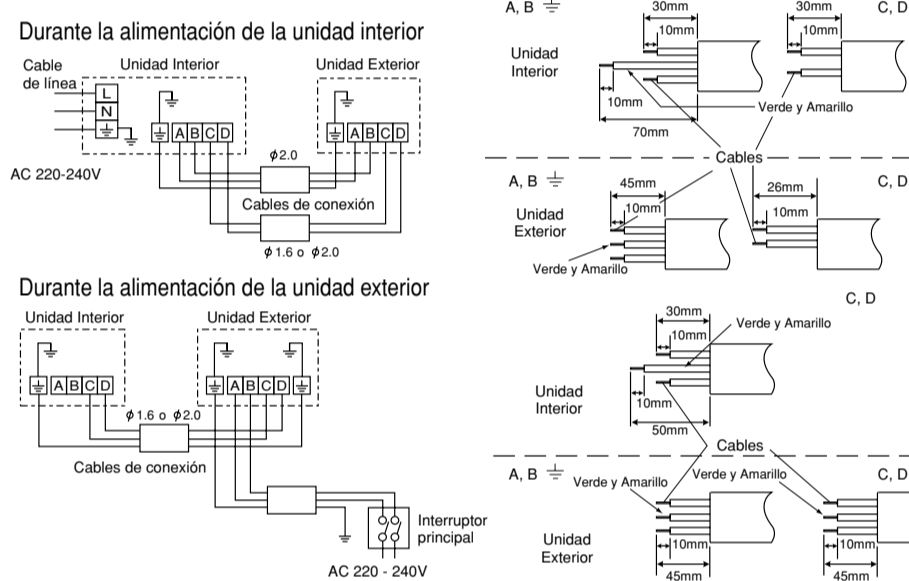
Durante la alimentación de la unidad interior

Cable de línea

Unidad Interior

Unidad Exterior

L
N
⏚

⏚ A B C D

⏚ A B C D

AC 220-240V

$\phi$2.0

Cables de conexión

$\phi$1.6 o $\phi$2.0

Durante la alimentación de la unidad exterior

Unidad Interior

Unidad Exterior

⏚ A B C D

⏚ A B C D ⏚

$\phi$1.6 o $\phi$2.0

Cables de conexión

Interruptor principal

AC 220 - 240V

A, B ⏚

30mm

10mm

30mm

10mm

C, D

Unidad Interior

10mm

Verde y Amarillo

70mm

Cables

A, B ⏚

45mm

10mm

26mm

10mm

C, D

Unidad Exterior

Verde y Amarillo

C, D

30mm

10mm

Verde y Amarillo

Unidad Interior

10mm

50mm

Cables

A, B ⏚

Verde y Amarillo

Verde y Amarillo

C, D

Unidad Exterior

10mm

45mm

10mm

45mm